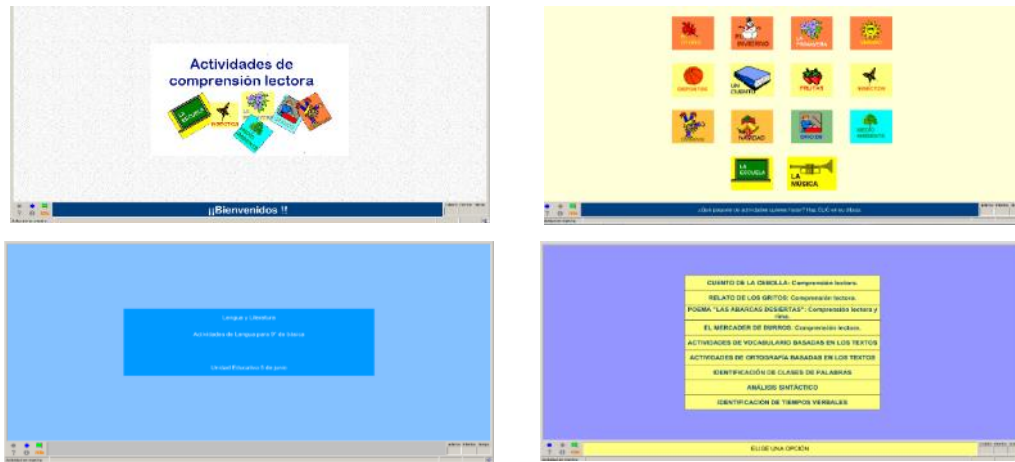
Actividades de comprensión lectora

LA ESCUELA

INSECTOS

¡¡Bienvenidos !!

EL INVIERNO

LA PRIMAVERA

DEPORTES

UN CUENTO

FRUTAS

INSECTOS

NAVIDAD

OFICIOS

MEDIO AMBIENTE

LA ESCUELA

LA MÚSICA

¿Qué paquete de actividades quieres hacer? Haz CLIC en su dibujo.

Lengua y Literatura

Actividades de Lengua para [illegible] de básica

Unidad Educativa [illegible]

CUENTO DE LA CEBOLLA: Comprensión lectora.

RELATO DE LOS GRITOS: Comprensión lectora.

POEMA "LAS ABARCAS DESIERTAS": Comprensión lectora y rima.

EL MERCADER DE BURROS: Comprensión lectora.

ACTIVIDADES DE VOCABULARIO BASADAS EN LOS TEXTOS

ACTIVIDADES DE ORTOGRAFÍA BASADAS EN LOS TEXTOS

IDENTIFICACIÓN DE CLASES DE PALABRAS

ANÁLISIS SINTÁCTICO

IDENTIFICACIÓN DE TIEMPOS VERBALES

ELIGE UNA OPCIÓN